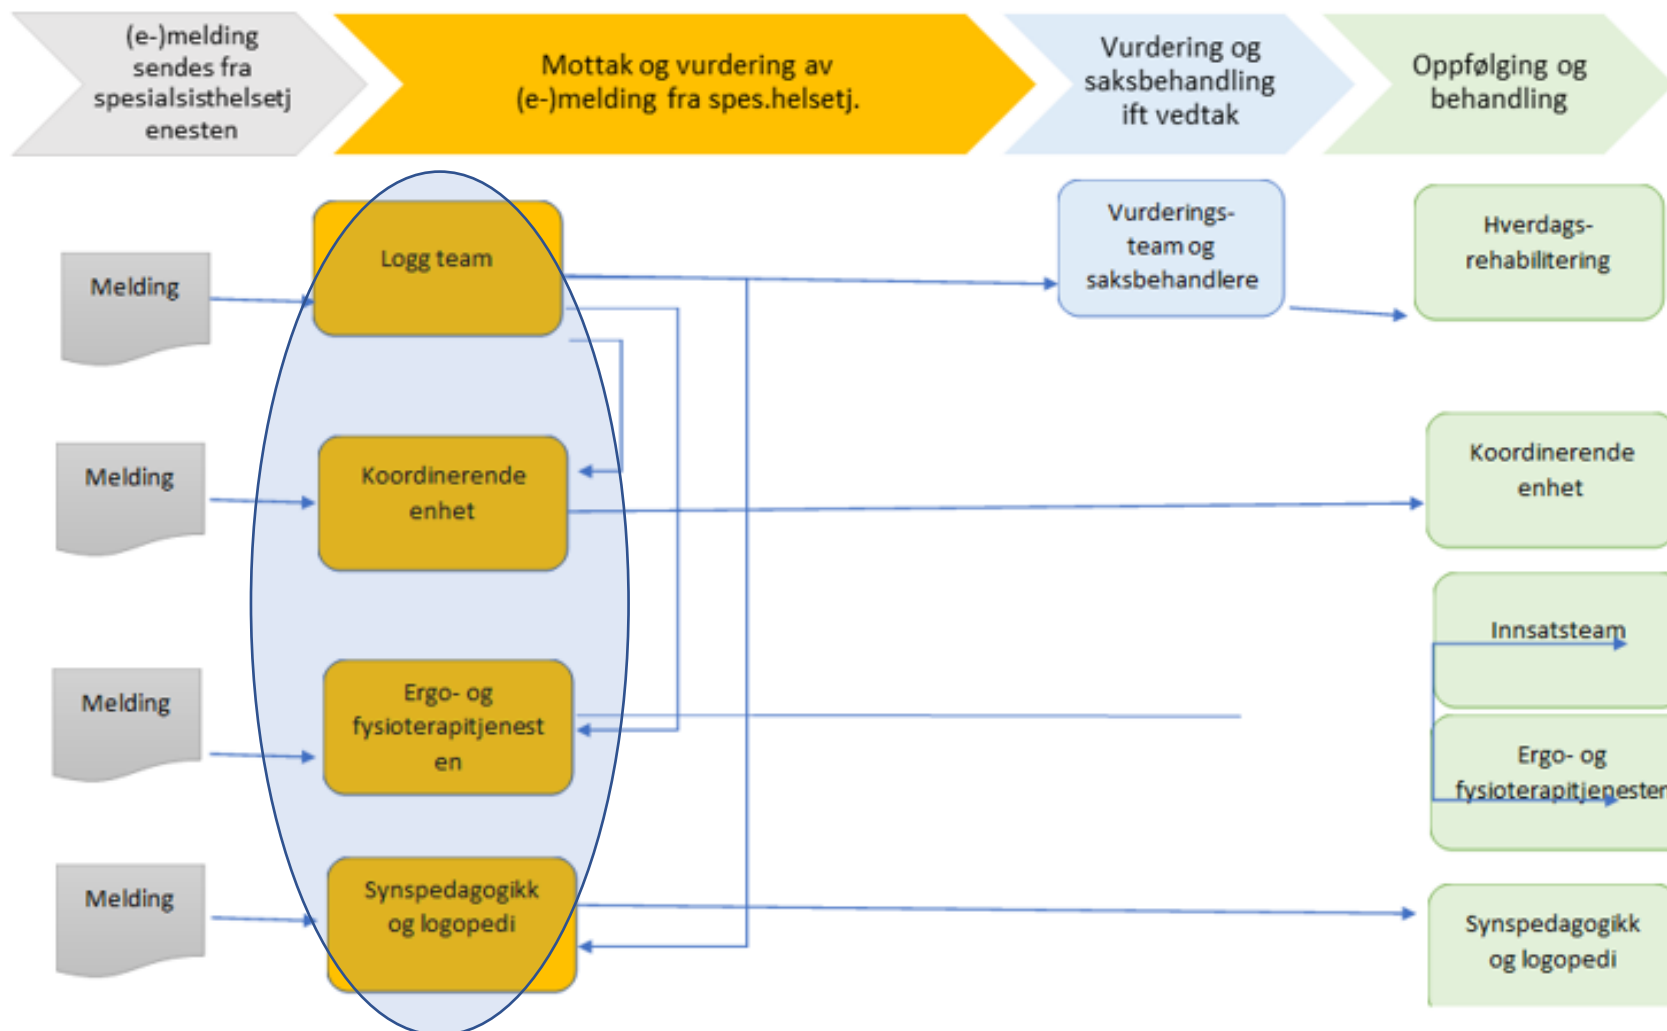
(e-)melding sendes fra spesialsisthelsetjenesten

Mottak og vurdering av (e-)melding fra spes.helsetj.

Vurdering og saksbehandling ift vedtak

Oppfølging og behandling

Melding

Logg team

Vurderings-team og saksbehandlere

Hverdags-rehabilitering

Melding

Koordinerende enhet

Koordinerende enhet

Innsatsteam

Melding

Ergo- og fysioterapitjenesten

Ergo- og fysioterapitjenesten

Melding

Synspedagogikk og logopedi

Synspedagogikk og logopedi